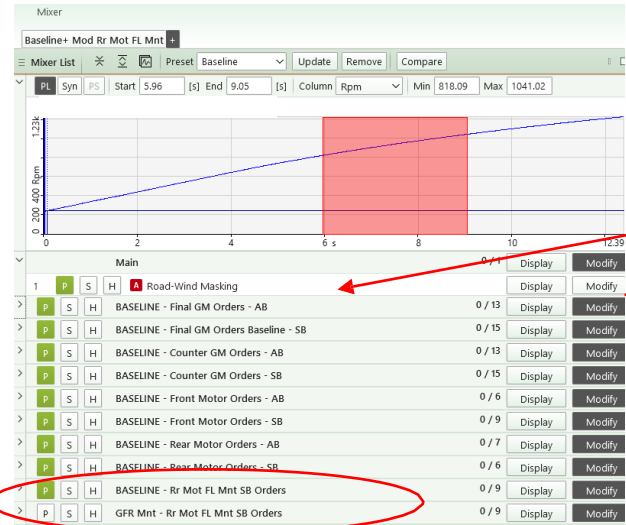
Mixer

Baseline+ Mod Rr Mot FL Mnt +

Mixer List | Preset Baseline | Update | Remove | Compare

PL | Syn | PS | Start 5.96 [s] End 9.05 [s] Column Rpm | Min 818.09 | Max 1041.02

1.23k
Rpm
400
200
0
0 2 4 6 s 8 10 12.39

Main 0 / 1 Display Modify

1 P S H A Road-Wind Masking Display Modify

P S H BASELINE - Final GM Orders - AB 0 / 13 Display Modify

P S H BASELINE - Final GM Orders Baseline - SB 0 / 15 Display Modify

P S H BASELINE - Counter GM Orders - AB 0 / 13 Display Modify

P S H BASELINE - Counter GM Orders - SB 0 / 15 Display Modify

P S H BASELINE - Front Motor Orders - AB 0 / 6 Display Modify

P S H BASELINE - Front Motor Orders - SB 0 / 9 Display Modify

P S H BASELINE - Rear Motor Orders - AB 0 / 7 Display Modify

P S H BASELINE - Rear Motor Orders - SB 0 / 6 Display Modify

P S H BASELINE - Rr Mot FL Mnt SB Orders 0 / 9 Display Modify

P S H GFR Mnt - Rr Mot FL Mnt SB Orders 0 / 9 Display Modify